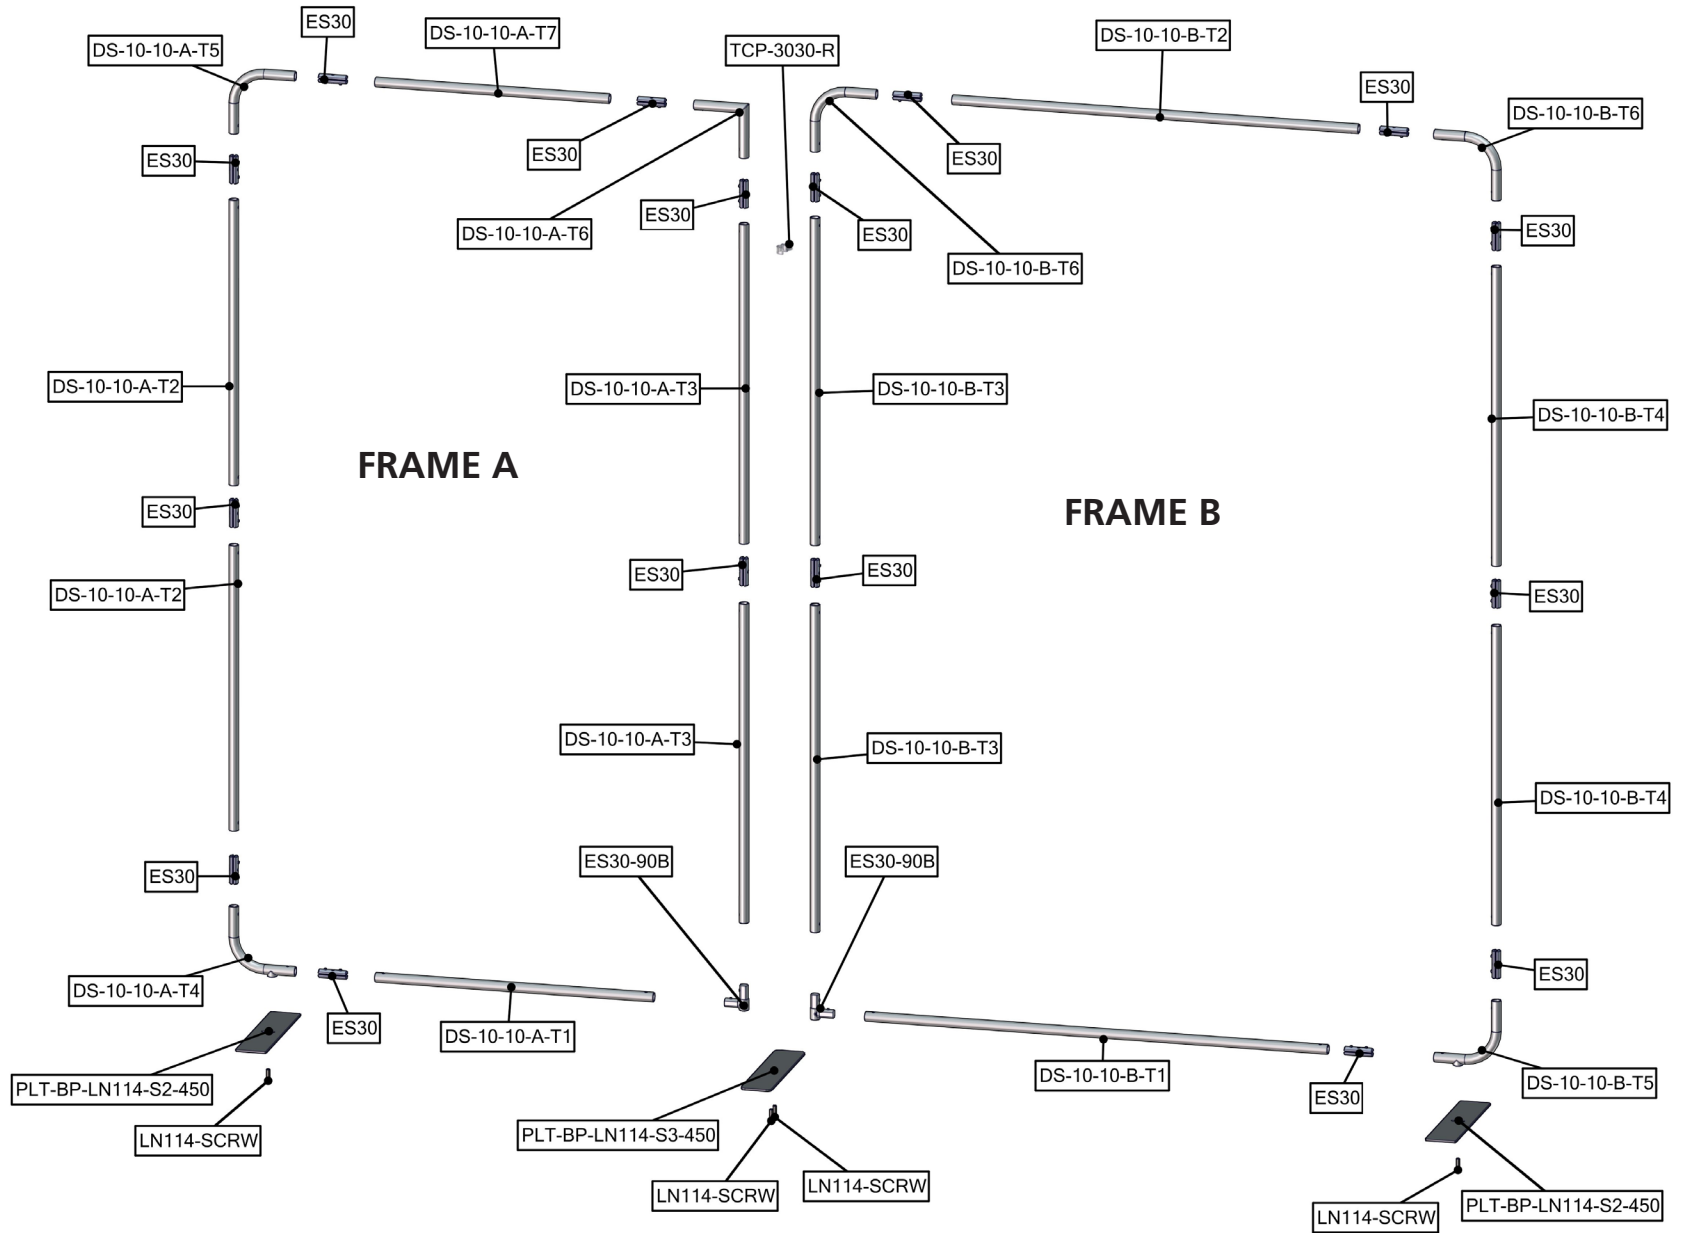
ES30
DS-10-10-A-T5
DS-10-10-A-T7
TCP-3030-R
DS-10-10-B-T2
ES30
DS-10-10-B-T6
ES30
ES30
ES30
ES30
DS-10-10-A-T6
ES30
ES30
DS-10-10-B-T6
ES30
DS-10-10-A-T2
DS-10-10-A-T3
DS-10-10-B-T3
DS-10-10-B-T4
FRAME A
FRAME B
ES30
DS-10-10-A-T2
ES30
ES30
ES30
DS-10-10-A-T3
DS-10-10-B-T3
DS-10-10-B-T4
ES30
ES30-90B
ES30-90B
ES30
DS-10-10-A-T4
ES30
DS-10-10-A-T1
DS-10-10-B-T1
ES30
DS-10-10-B-T5
PLT-BP-LN114-S2-450
LN114-SCRW
PLT-BP-LN114-S3-450
LN114-SCRW
LN114-SCRW
LN114-SCRW
PLT-BP-LN114-S2-450